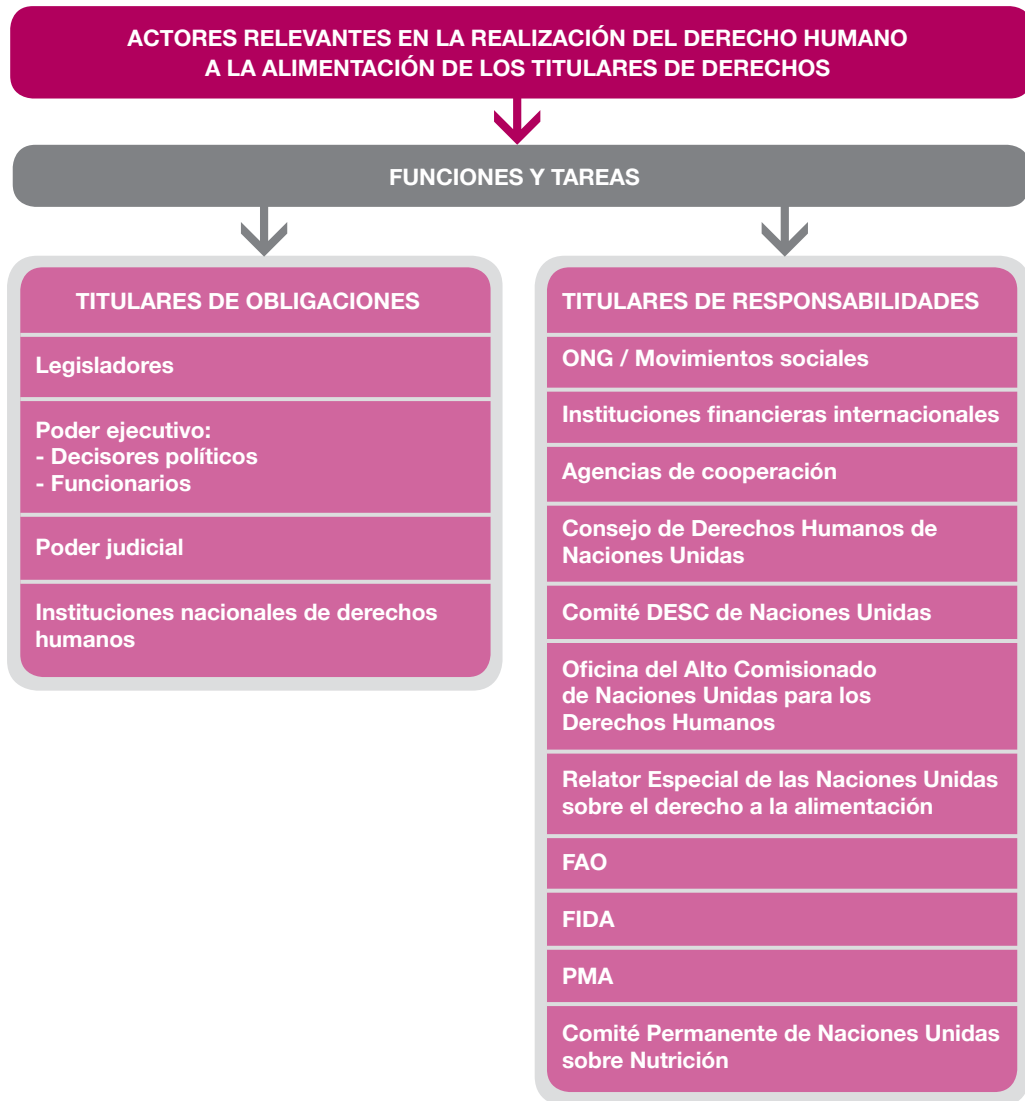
ACTORES RELEVANTES EN LA REALIZACIÓN DEL DERECHO HUMANO A LA ALIMENTACIÓN DE LOS TITULARES DE DERECHOS

FUNCIONES Y TAREAS

TITULARES DE OBLIGACIONES

Legisladores

Poder ejecutivo:
- Decisores políticos
- Funcionarios

Poder judicial

Instituciones nacionales de derechos humanos

TITULARES DE RESPONSABILIDADES

ONG / Movimientos sociales

Instituciones financieras internacionales

Agencias de cooperación

Consejo de Derechos Humanos de Naciones Unidas

Comité DESC de Naciones Unidas

Oficina del Alto Comisionado de Naciones Unidas para los Derechos Humanos

Relator Especial de las Naciones Unidas sobre el derecho a la alimentación

FAO

FIDA

PMA

Comité Permanente de Naciones Unidas sobre Nutrición